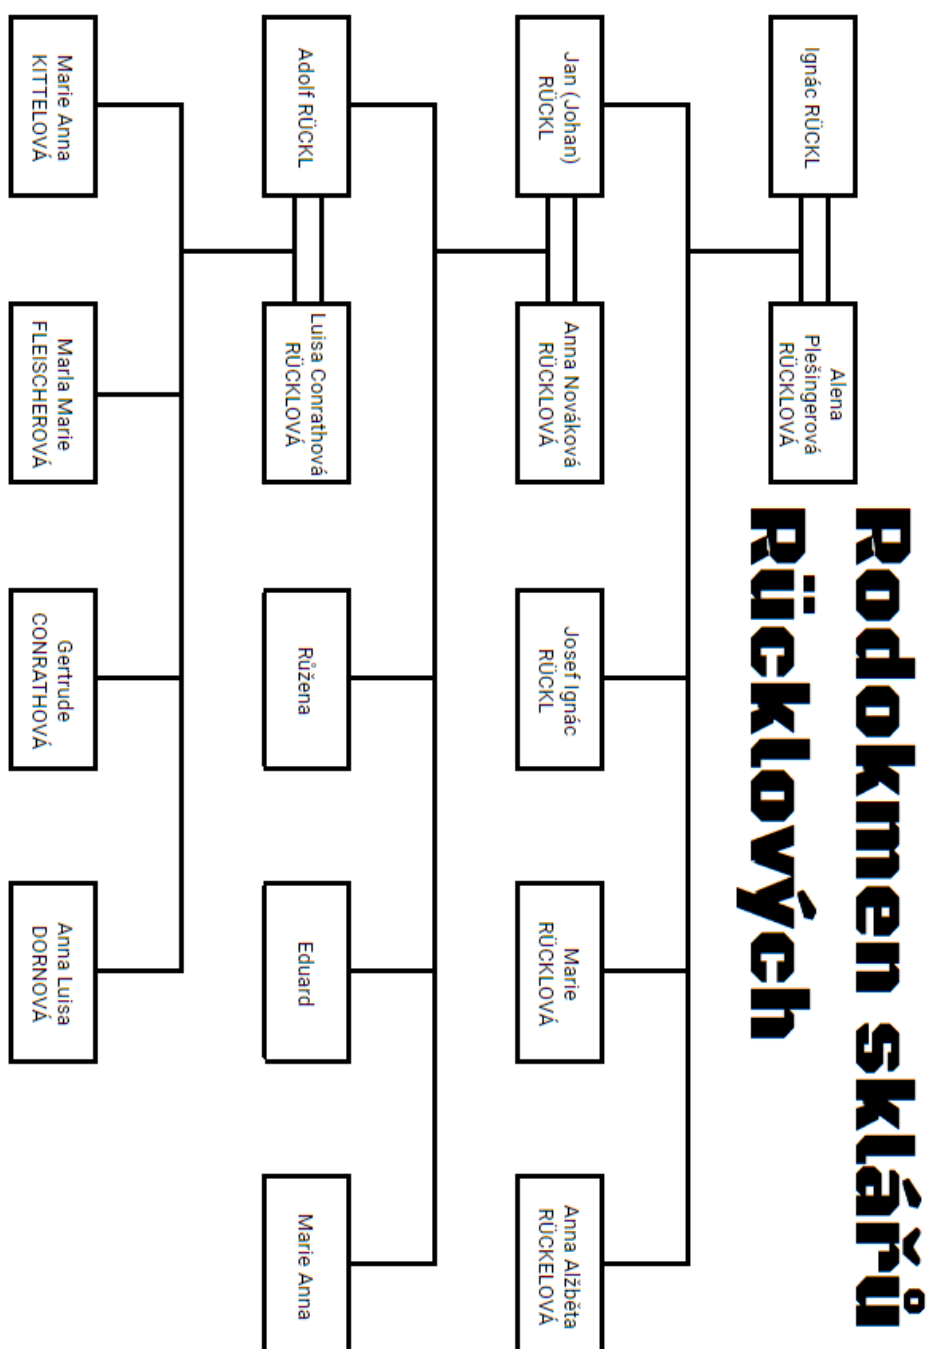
Rodokmen sklářů Rücklových

Ignác RÜCKL

Alena Plešingerová RÜCKLOVÁ

Jan (Johan) RÜCKL

Anna Nováková RÜCKLOVÁ

Josef Ignác RÜCKL

Marie RÜCKLOVÁ

Anna Alžběta RÜCKELOVÁ

Adolf RÜCKL

Luisa Conrathová RÜCKLOVÁ

Růžena

Eduard

Marie Anna

Marie Anna KITTELOVÁ

Marla Marie FLEISCHEROVÁ

Gertrude CONRATHOVÁ

Anna Luisa DORNOVÁ